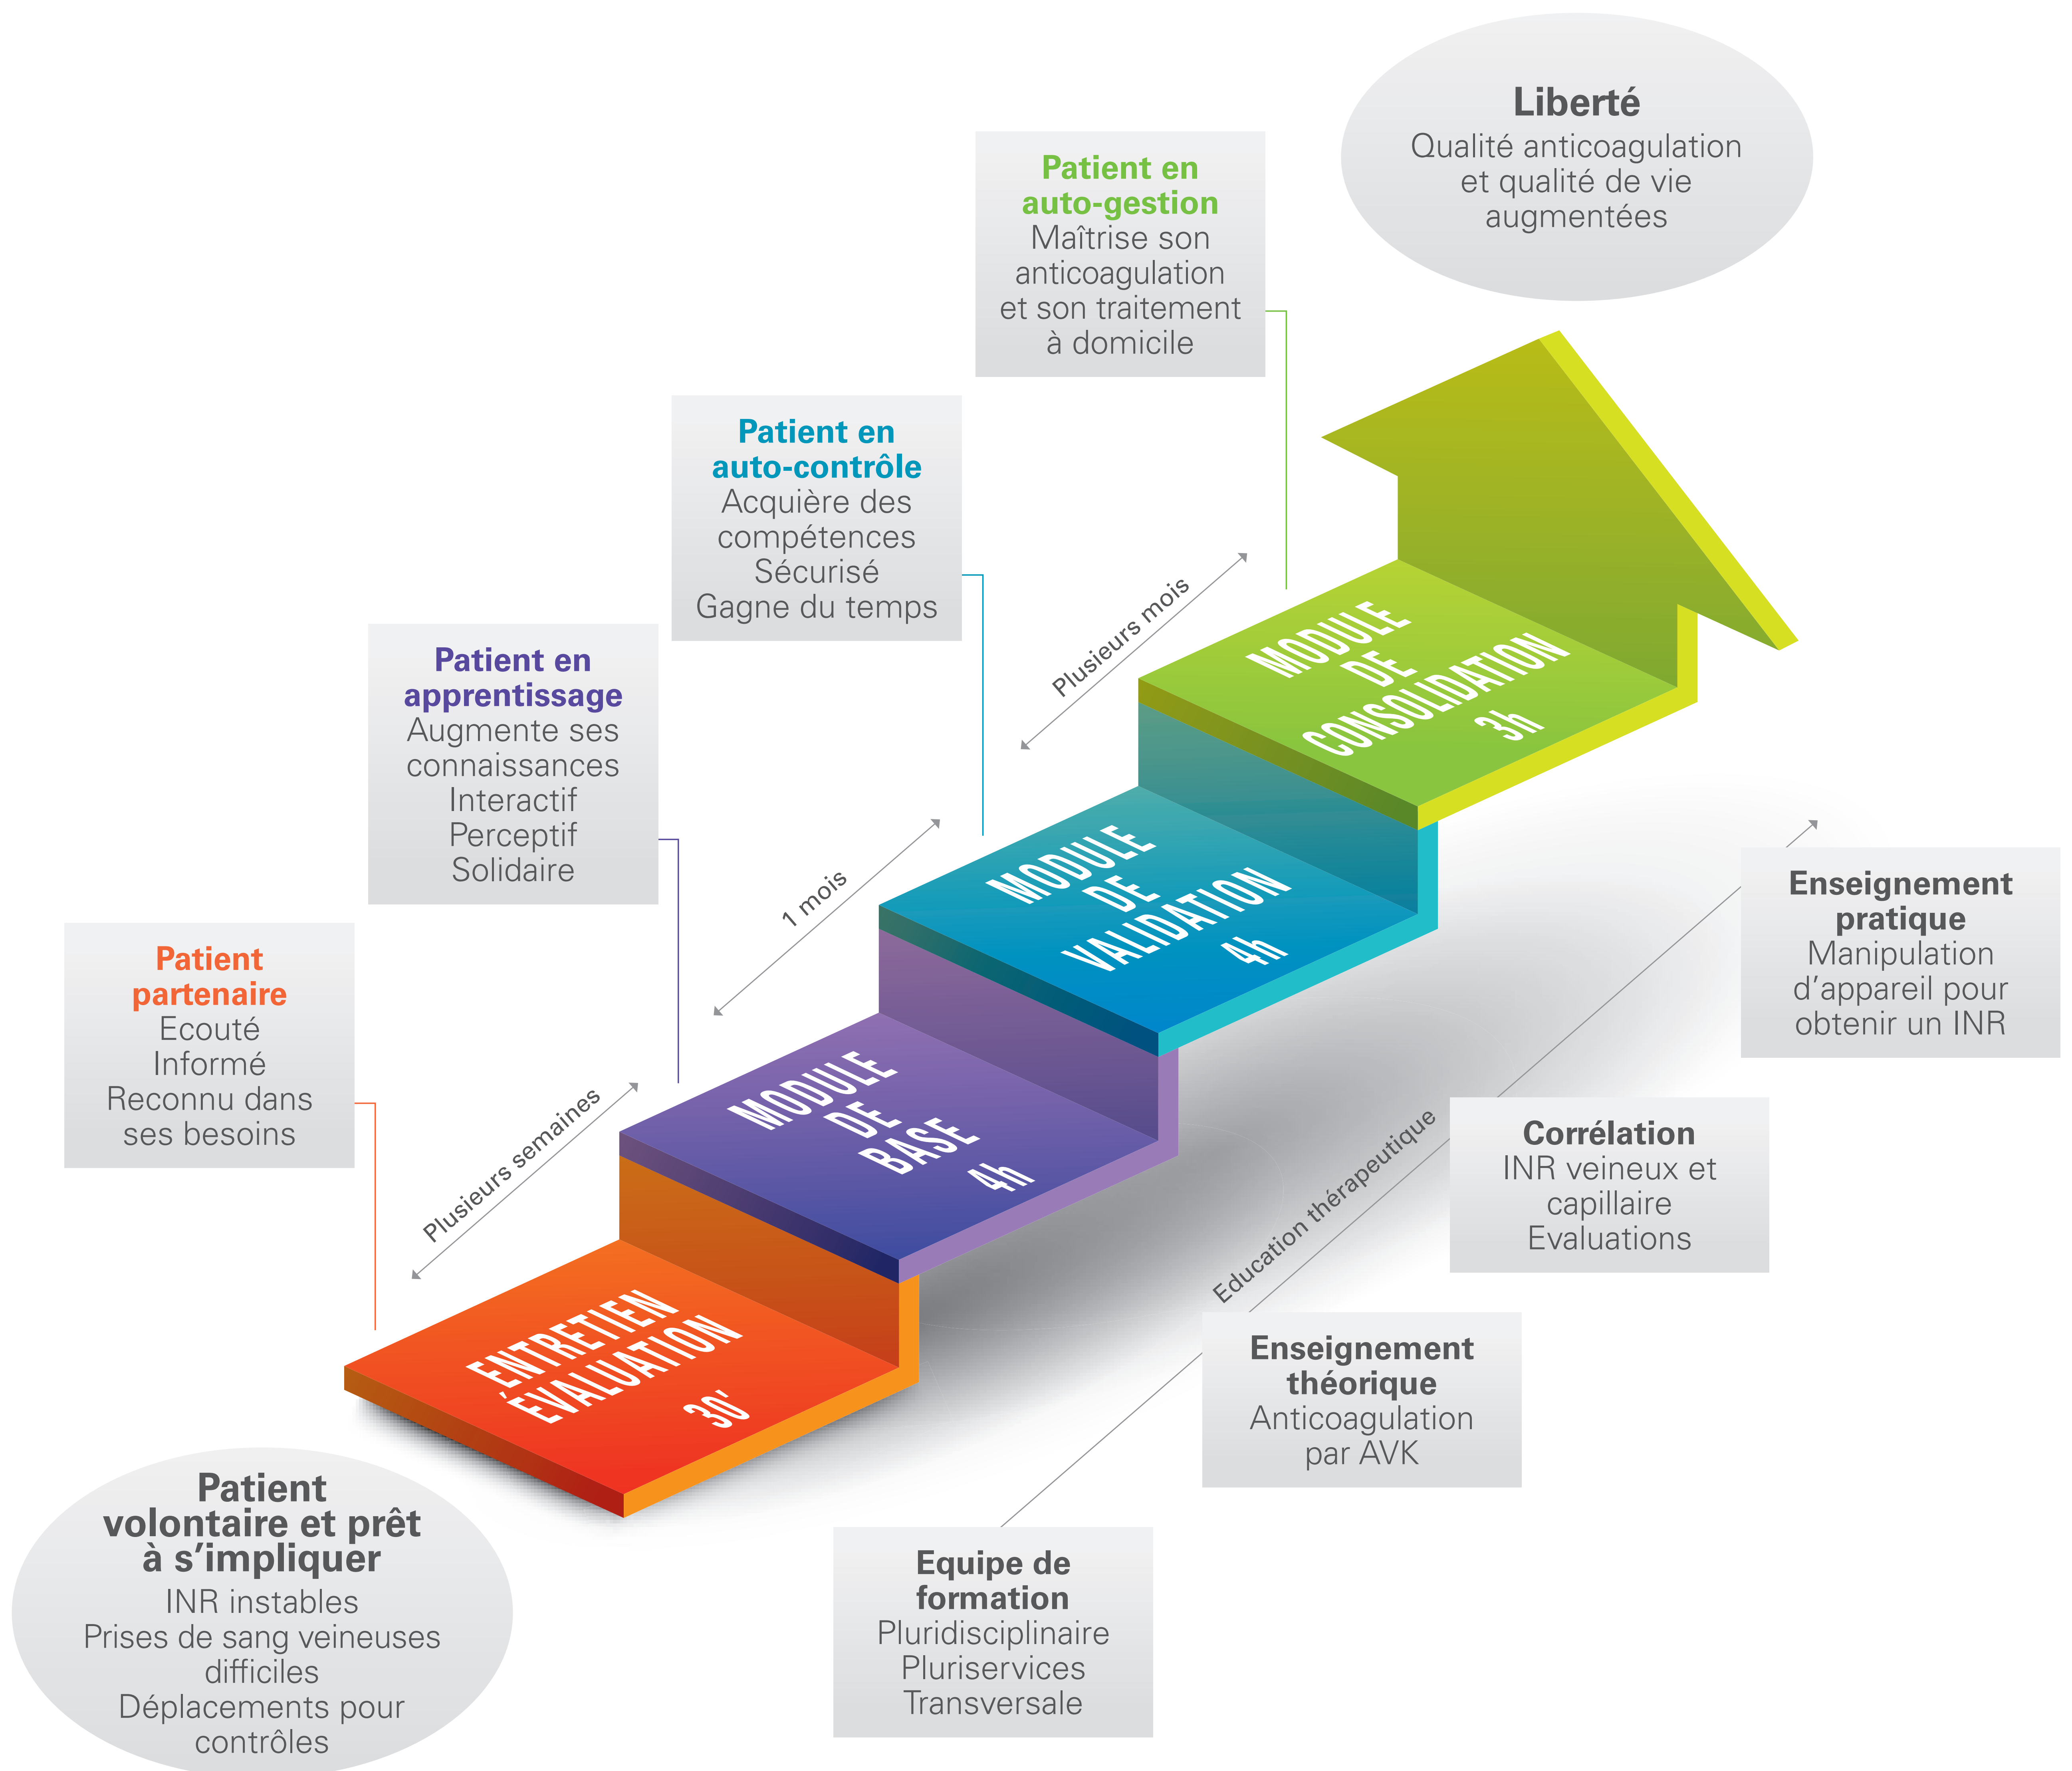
Liberté
Qualité anticoagulation et qualité de vie augmentées

Patient en auto-gestion
Maîtrise son anticoagulation et son traitement à domicile

Patient en auto-contrôle
Acquière des compétences
Sécurisé
Gagne du temps

Patient en apprentissage
Augmente ses connaissances
Interactif
Perceptif
Solidaire

Patient partenaire
Ecouté
Informé
Reconnu dans ses besoins

Plusieurs mois

Plusieurs semaines

1 mois

MODULE DE CONSOLIDATION 3h

MODULE DE VALIDATION 4h

MODULE DE BASE 4h

ENTRETIEN ÉVALUATION 30'

Enseignement pratique
Manipulation d'appareil pour obtenir un INR

Corrélation
INR veineux et capillaire
Evaluations

Education thérapeutique

Enseignement théorique
Anticoagulation par AVK

Patient volontaire et prêt à s'impliquer
INR instables
Prises de sang veineuses difficiles
Déplacements pour contrôles

Equipe de formation
Pluridisciplinaire
Pluriservices
Transversale